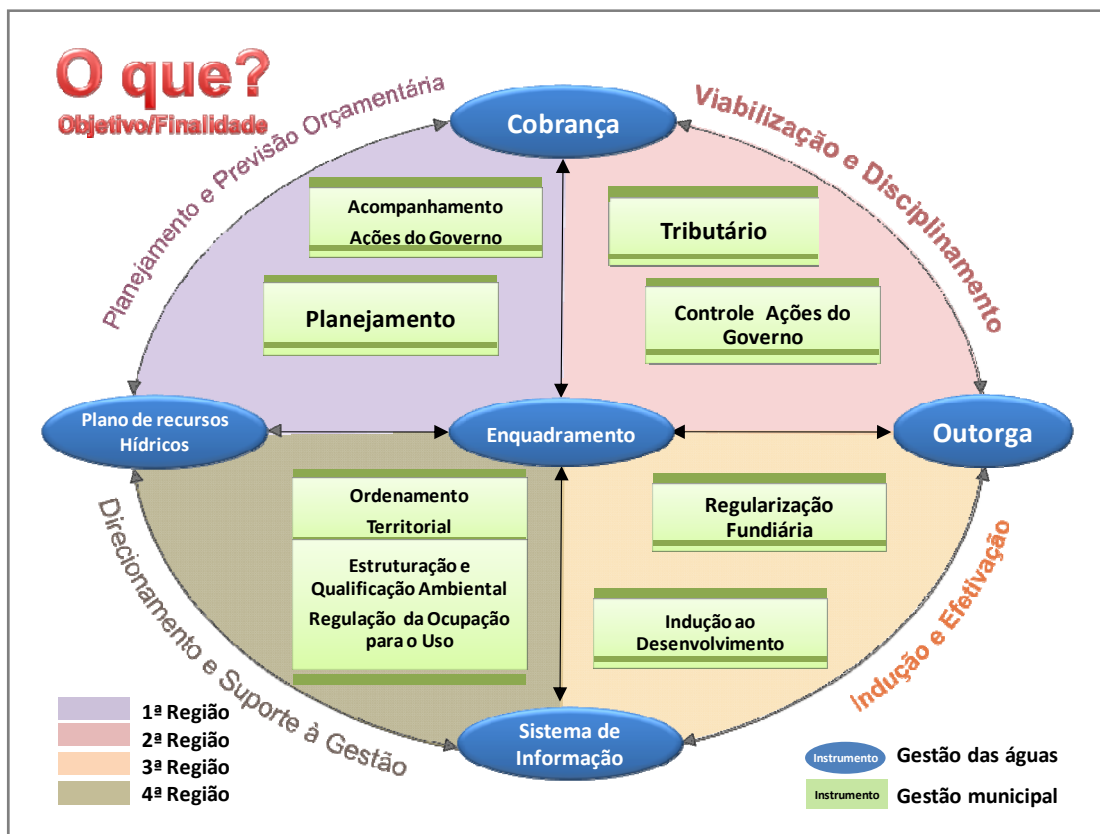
O que?
Objetivo/Finalidade

Planejamento e Previsão Orçamentária

Cobrança

Viabilização e Disciplinamento

Acompanhamento Ações do Governo

Tributário

Planejamento

Controle Ações do Governo

Plano de recursos Hídricos

Enquadramento

Outorga

Ordenamento Territorial

Estruturação e Qualificação Ambiental

Regulação da Ocupação para o Uso

Regularização Fundiária

Indução ao Desenvolvimento

Direcionamento e Suporte à Gestão

Indução e Efetivação

Sistema de Informação

1ª Região
2ª Região
3ª Região
4ª Região

Instrumento Gestão das águas
Instrumento Gestão municipal